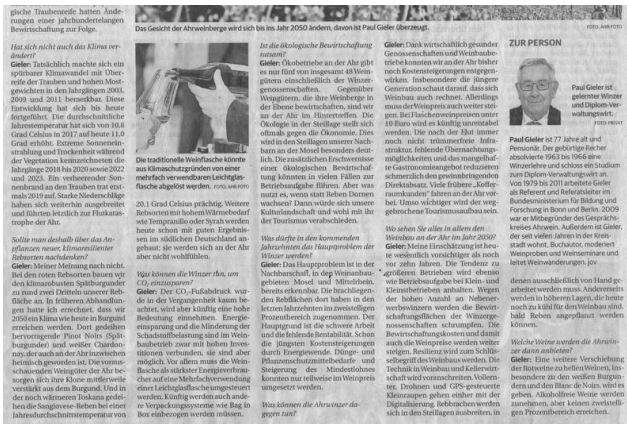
gische Traubenreife hatten Änderungen einer jahrhundertelangen Bewirtschaftung zur Folge.

Das Gesicht der Ahrweinberge wird sich bis ins Jahr 2050 ändern, davon ist Paul Gieler überzeugt. FOTO: AHR FOTO

Hat sich nicht auch das Klima verändert?
Gieler: Tatsächlich machte sich ein spürbarer Klimawandel mit Oberreife der Trauben und hohen Mostgewichten in den Jahrgängen 2003, 2009 und 2011 bemerkbar. Diese Entwicklung hat sich bis heute fortgeführt. Die durchschnittliche Jahrestemperatur hat sich von 10,8 Grad Celsius in 2017 auf heute 11,0 Grad erhöht. Extreme Sonneneinstrahlung und Trockenheit während der Vegetation kennzeichneten die Jahrgänge 2018 bis 2020 sowie 2022 und 2023. Ein verheerender Sonnenbrand an den Trauben trat erstmals 2019 auf. Starke Niederschläge haben sich weiterhin ausgewirkt und führten letztlich zur Flutkatastrophe der Ahr.

Sollte man deshalb über das Anpflanzen neuer, klimaresistenter Rebsorten nachdenken?
Gieler: Meiner Meinung nach nicht. Bei den roten Rebsorten bauen wir den klimarobusten Spätburgunder zu rund zwei Dritteln unserer Rebfläche an. In früheren Abhandlungen hatte ich errechnet, dass wir 20 Prozent Klimawärme in Burgund erreichen werden. Dort gedeihen hervorragende Pinot Noirs (Spätburgunder) und weißer Chardonnay, der auch an der Ahr inzwischen heimisch geworden ist. Die vornehmsten Weingüter der Ahr besorgen sich hier Klone mittlerweile sortiert aus dem Burgund. Und in der noch wärmeren Toskana gedeihen die Sangiovese-Reben bei einer Jahresdurchschnittstemperatur von

Die traditionelle Weinflasche könnte aus Klimaschutzgründen von einer vielfach verwendbaren Leichtglasflasche abgelöst werden. FOTO: AHR FOTO

20,1 Grad Celsius prächtig. Weitere Rebsorten mit hohem Wärmebedarf wie Tempranillo oder Syrah werden heute schon mit guten Ergebnissen im südlichen Deutschland angebaut; sie werden sich an der Ahr aber nicht wohlfühlen.

Was können die Winzer tun, um $CO_2$ einzusparen?
Gieler: Der $CO_2$-Fußabdruck wurde in der Vergangenheit kaum beachtet, wird aber künftig eine hohe Bedeutung einnehmen. Energieeinsparung und die Minderung der Schadstoffbelastung sind im Weinbaubetrieb zwar mit hohen Investitionen verbunden, sie sind aber möglich. Vor allem muss die Weinflasche als stärkster Energieverbraucher auf eine Mehrfachverwendung einer Leichtglasflasche umgerüstet werden. Künftig werden auch andere Verpackungssysteme wie Bag in Box einbezogen werden müssen.

Ist die ökologische Bewirtschaftung ratsam?
Gieler: Ökobetriebe an der Ahr gibt es nur fünf von insgesamt 48 Weingütern einschließlich der Winzergenossenschaften. Gegenüber Weingütern, die ihre Weinberge in der Ebene bewirtschaften, sind wir an der Ahr im Flusstertreffen. Die Ökologie in der Steillage steht oftmals gegen die Ökonomie. Dies wird in den Steillagen unserer Nachbarn an der Mosel besonders deutlich. Die zusätzlichen Erschwernisse einer ökologischen Bewirtschaftung könnten in vielen Fällen zur Betriebsaufgabe führen. Aber was nutzt es, wenn statt Reben Dornen wachsen? Dann würde sich unsere Kulturlandschaft und wohl mit ihr der Tourismus verabschieden.

Was dürfte in den kommenden Jahrzehnten das Hauptproblem der Winzer werden?
Gieler: Das Hauptproblem ist in der Nachbarschaft, in den Weinanbaugebieten Mosel und Mittelrhein, bereits erkennbar. Die beachtlichen Rebflächen dort haben in den letzten Jahrzehnten im zweistelligen Prozentbereich zugenommen. Der Hauptgrund ist die schwere Arbeit und die fehlende Rentabilität. Schon die jüngsten Kostensteigerungen durch Energiewende, Dünge- und Pflanzenschutzmittelbedarf- und Steigerung des Mindestlohnes konnten nur teilweise im Weinpreis umgesetzt werden.

Was können die Ahrwinzer dagegen tun?
Gieler: Dank wirtschaftlich gesunder Genossenschaften und Weinbaubetriebe konnten wir an der Ahr bisher noch Kostensteigerungen entgegenwirken. Insbesondere die jüngere Generation schaut darauf, dass sich Weinbau auch rechnet. Allerdings muss der Weinpreis auch weiter steigen. Bei Flaschenweinpreisen unter 10 Euro wird es künftig unrentabel werden. Die nach der Flut immer noch nicht trümmerfreie Infrastruktur, fehlende Übernachtungsmöglichkeiten und das mangelhafte Gastronomieangebot reduzieren schmerzlich den gewinnbringenden Direktabsatz. Viele frühere „Kofferraumkunden" fahren an der Ahr vorbei. Umso wichtiger wird der weggebrochene Tourismusaufbau sein.

Wo sehen Sie alles in allem den Weinbau an der Ahr im Jahr 2050?
Gieler: Meine Einschätzung ist heute wesentlich vorsichtiger als noch vor zehn Jahren. Die Tendenz zu größeren Betrieben wird ebenso wie Betriebsaufgabe bei Klein- und Kleinstbetrieben anhalten. Wegen der hohen Anzahl an Nebenerwerbswinzern werden die Bewirtschaftungsflächen der Winzergenossenschaften schrumpfen. Die Bewirtschaftungskosten und damit auch die Weinpreise werden weiter steigen. Resilienz wird zum Schlüsselbegriff des Weinbaus werden. Die Technik in Weinbau und Kellerwirtschaft wird voranschreiten. Vollernter, Drohnen und GPS-gesteuerte Kleinraupen gehen eher mit der Digitalisierung. Rebtrachen werden sich in den Steillagen ausbreiten, in

ZUR PERSON

Paul Gieler ist gelernter Winzer und Diplom-Verwaltungswirt. FOTO: PRIVAT

Paul Gieler ist 77 Jahre alt und Pensionär. Der gebürtige Recher absolvierte 1963 bis 1966 eine Winzerlehre und schloss ein Studium zum Diplom-Verwaltungswirt an. Von 1979 bis 2011 arbeitete Gieler als Referent und Referatsleiter im Bundesministerium für Bildung und Forschung in Bonn und Berlin. 2009 war er Mitbegründer des Gesprächskreises Ahrwein. Außerdem ist Gieler, der seit vielen Jahren in der Kreisstadt wohnt, Buchautor, moderiert Weinproben und Weinseminare und leitet Weinwanderungen. joy

denen ausschließlich von Hand gearbeitet werden muss. Andererseits werden in höheren Lagen, die heute noch als kühl für den Weinbau sind, bald Reben angepflanzt werden können.

Welche Weine werden die Ahrwinzer dann anbieten?
Gieler: Eine vertiere Verschiebung der Rotweine zu hellen Weinen, insbesondere zu den weißen Burgundern und den Blanc de Noirs, wird es geben. Alkoholfreie Weine werden zunehmen, aber keinen zweistelligen Prozentbereich erreichen.